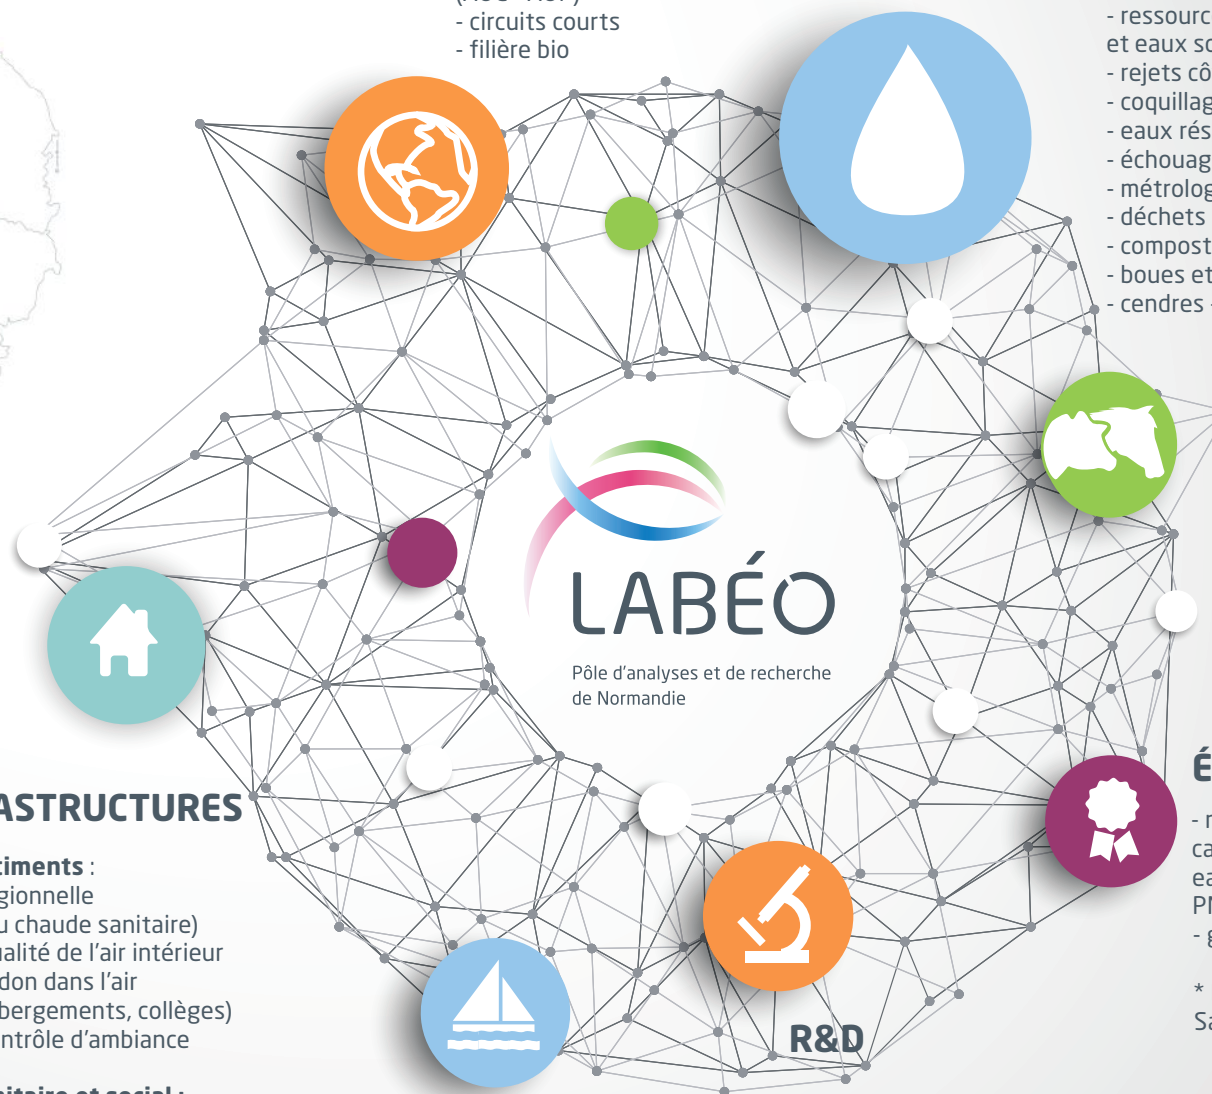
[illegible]
- circuits courts
- filière bio

- ressourc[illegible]
et eaux so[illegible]
- rejets cô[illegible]
- coquillag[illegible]
- eaux rés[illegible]
- échouag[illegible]
- métrolog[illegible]
- déchets
- compost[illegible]
- boues et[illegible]
- cendres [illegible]

LABÉO
Pôle d'analyses et de recherche de Normandie

É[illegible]

- r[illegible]
ca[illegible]
ea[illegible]
P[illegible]
- g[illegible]

* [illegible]
Sa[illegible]

ASTRUCTURES

timents :
gionnelle
u chaude sanitaire)
ualité de l'air intérieur
don dans l'air
bergements, collèges)
ntrôle d'ambiance

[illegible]itaire et social :

R&D